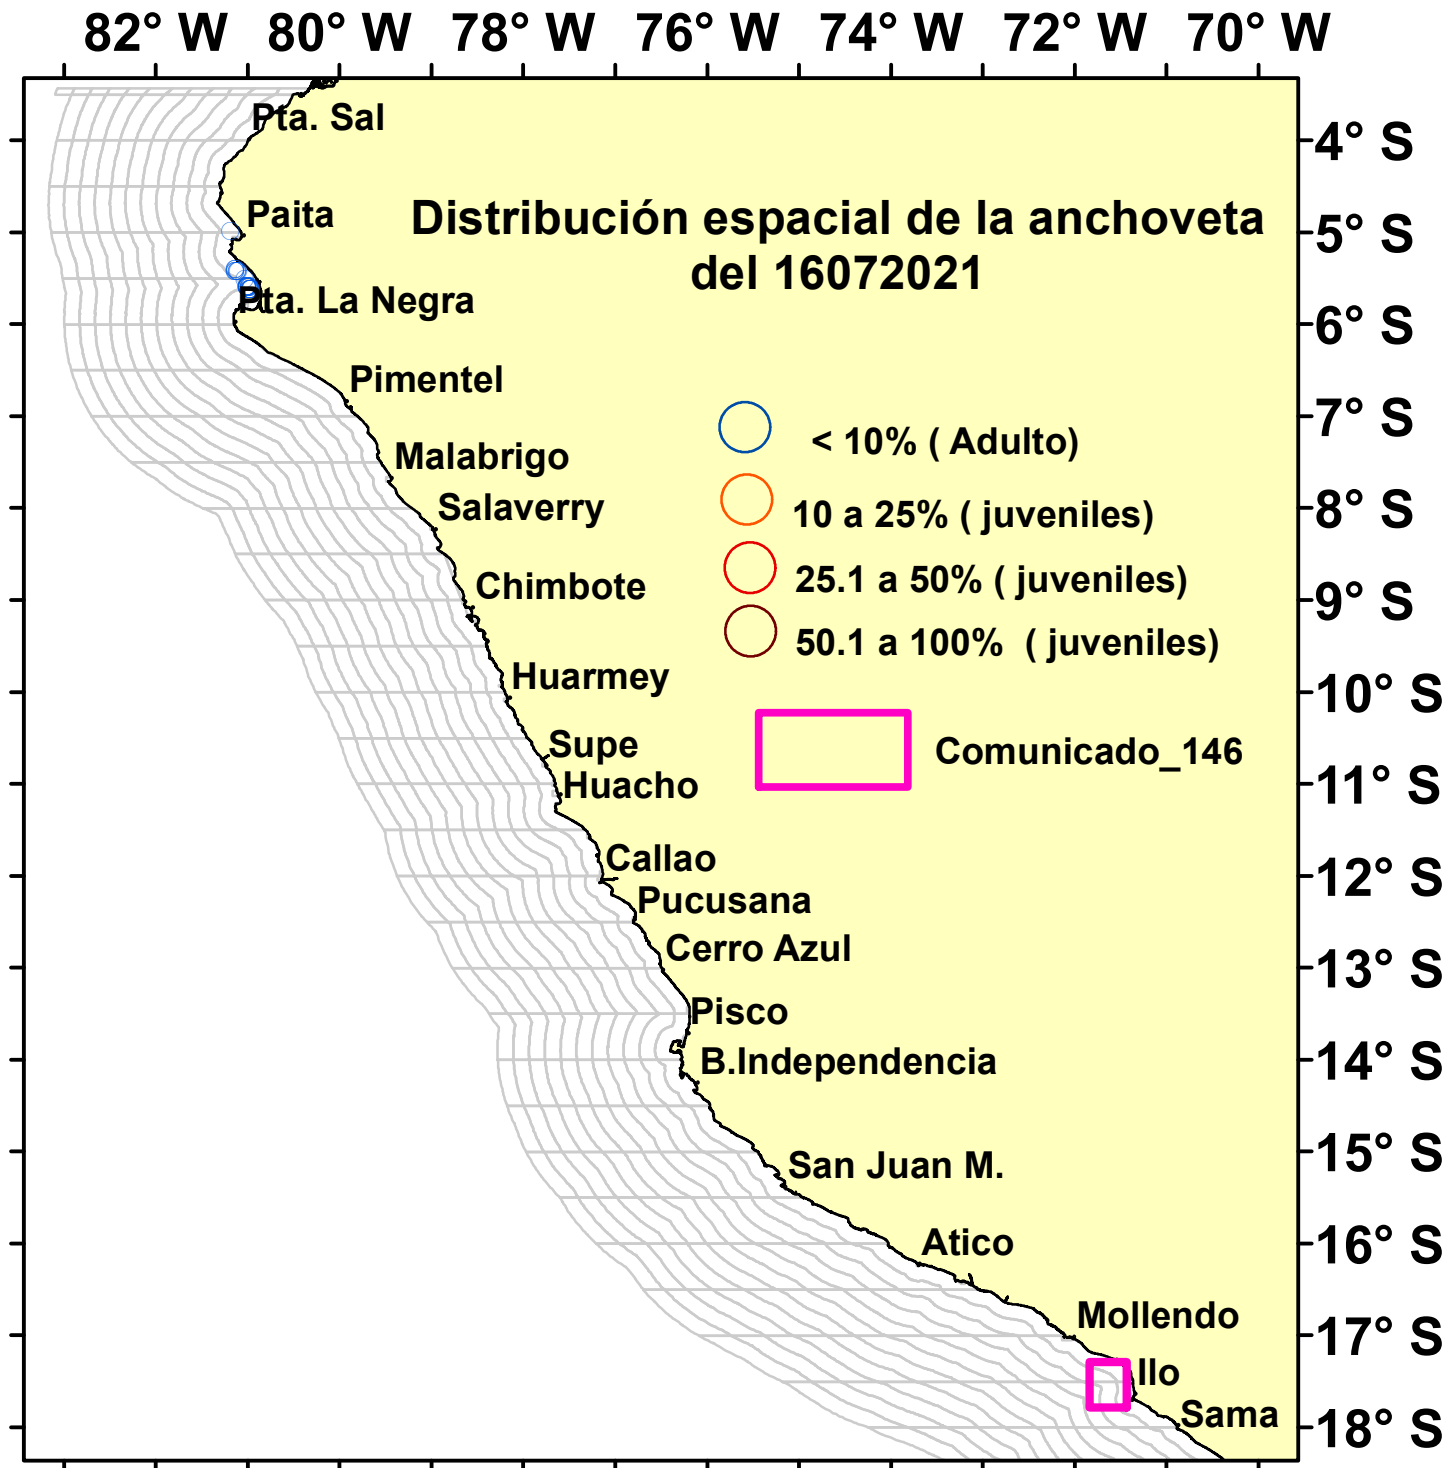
82° W 80° W 78° W 76° W 74° W 72° W 70° W

4° S
5° S
6° S
7° S
8° S
9° S
10° S
11° S
12° S
13° S
14° S
15° S
16° S
17° S
18° S

Distribución espacial de la anchoveta del 16072021

< 10% ( Adulto)
10 a 25% ( juveniles)
25.1 a 50% ( juveniles)
50.1 a 100% ( juveniles)
Comunicado_146

Pta. Sal
Paita
Pta. La Negra
Pimentel
Malabrigo
Salaverry
Chimbote
Huarmey
Supe
Huacho
Callao
Pucusana
Cerro Azul
Pisco
B.Independencia
San Juan M.
Atico
Mollendo
Ilo
Sama